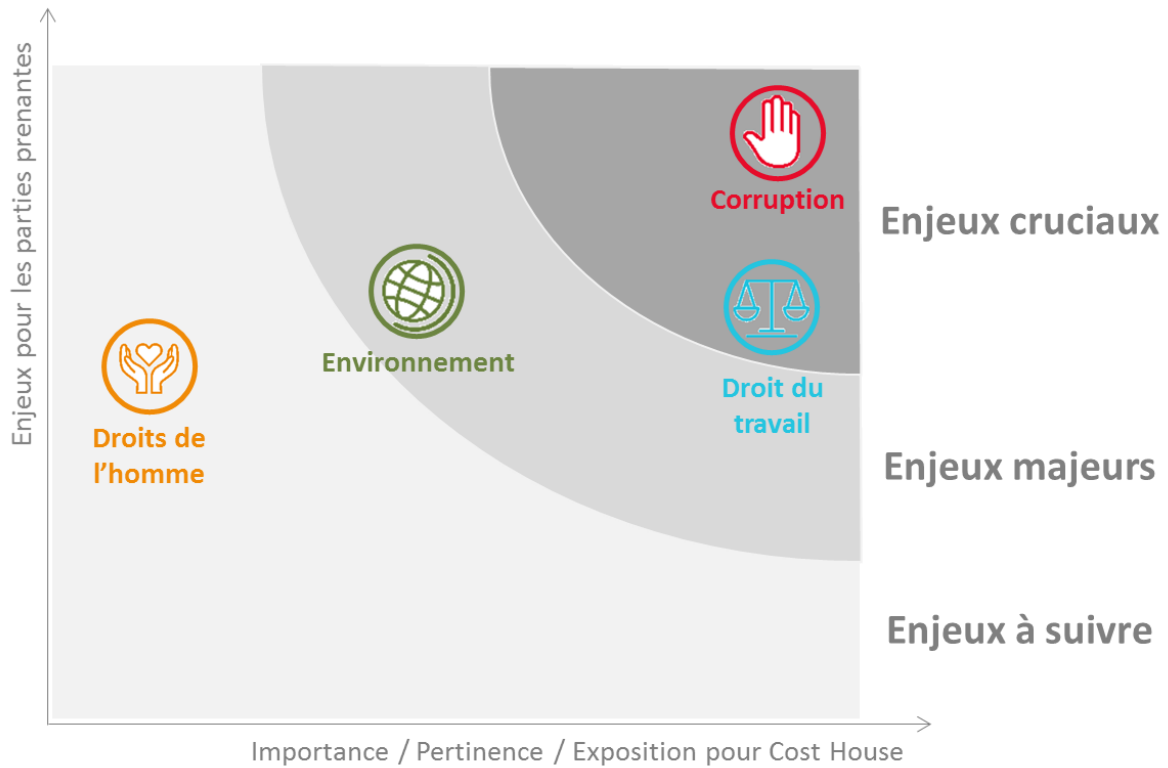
Enjeux pour les parties prenantes

Corruption

Enjeux cruciaux

Environnement

Droit du travail

Droits de l'homme

Enjeux majeurs

Enjeux à suivre

Importance / Pertinence / Exposition pour Cost House